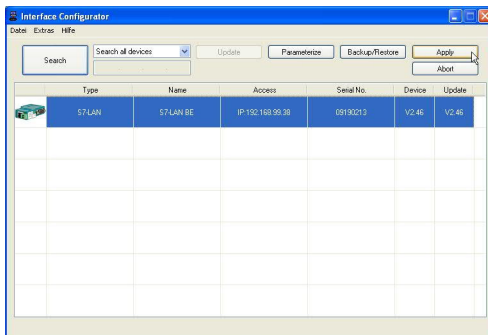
Interface Configurator
Datei Extras Hilfe

Search
Search all devices
Update
Parameterize
Backup/Restore
Apply
Abort

| | Type | Name | Access | Serial No. | Device | Update |
|---|---|---|---|---|---|---|
| | S7-LAN | S7-LAN BE | IP:192.168.99.38 | 09190213 | V2.46 | V2.46 |